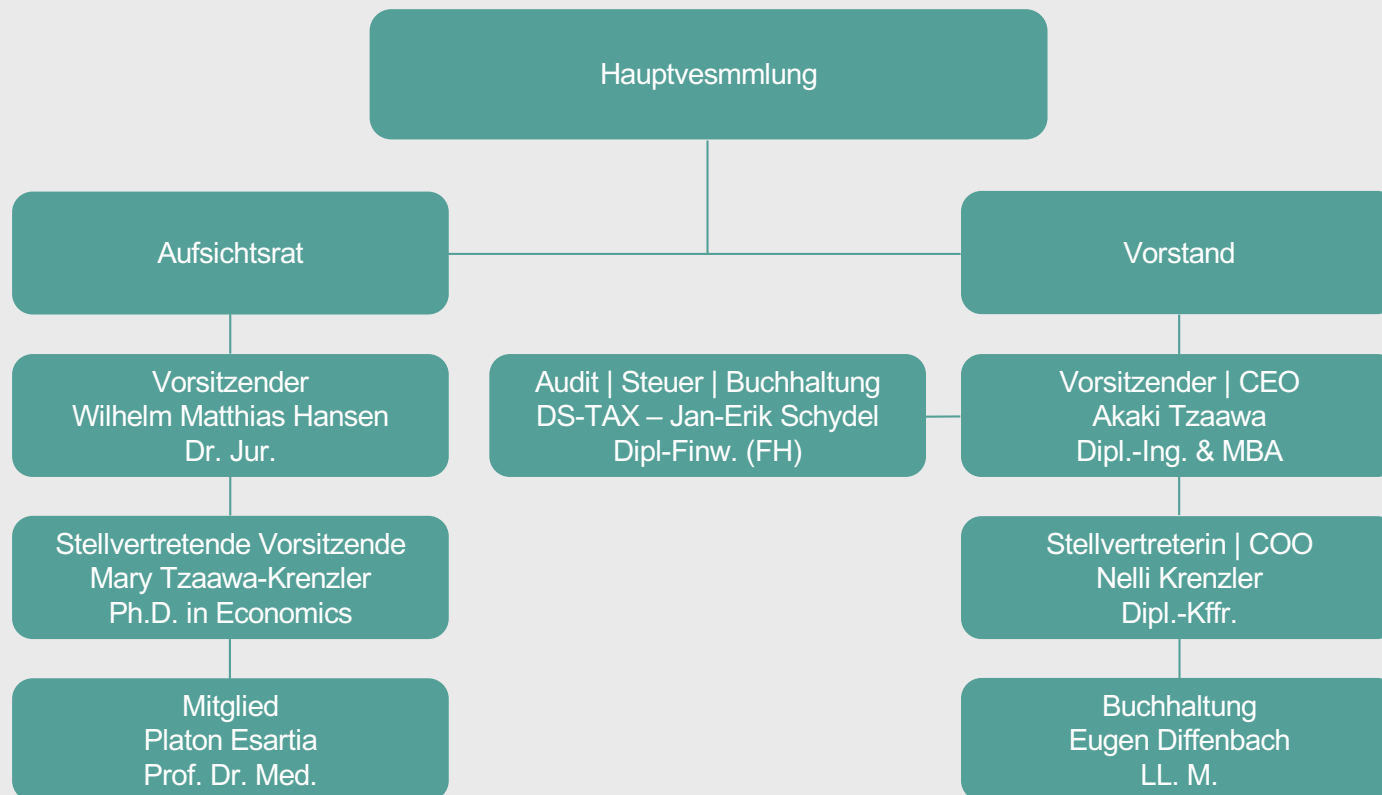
Hauptvesmmlung

Aufsichtsrat

Vorstand

Vorsitzender
Wilhelm Matthias Hansen
Dr. Jur.

Audit | Steuer | Buchhaltung
DS-TAX – Jan-Erik Schydel
Dipl-Finw. (FH)

Vorsitzender | CEO
Akaki Tzaawa
Dipl.-Ing. & MBA

Stellvertretende Vorsitzende
Mary Tzaawa-Krenzler
Ph.D. in Economics

Stellvertreterin | COO
Nelli Krenzler
Dipl.-Kffr.

Mitglied
Platon Esartia
Prof. Dr. Med.

Buchhaltung
Eugen Diffenbach
LL. M.